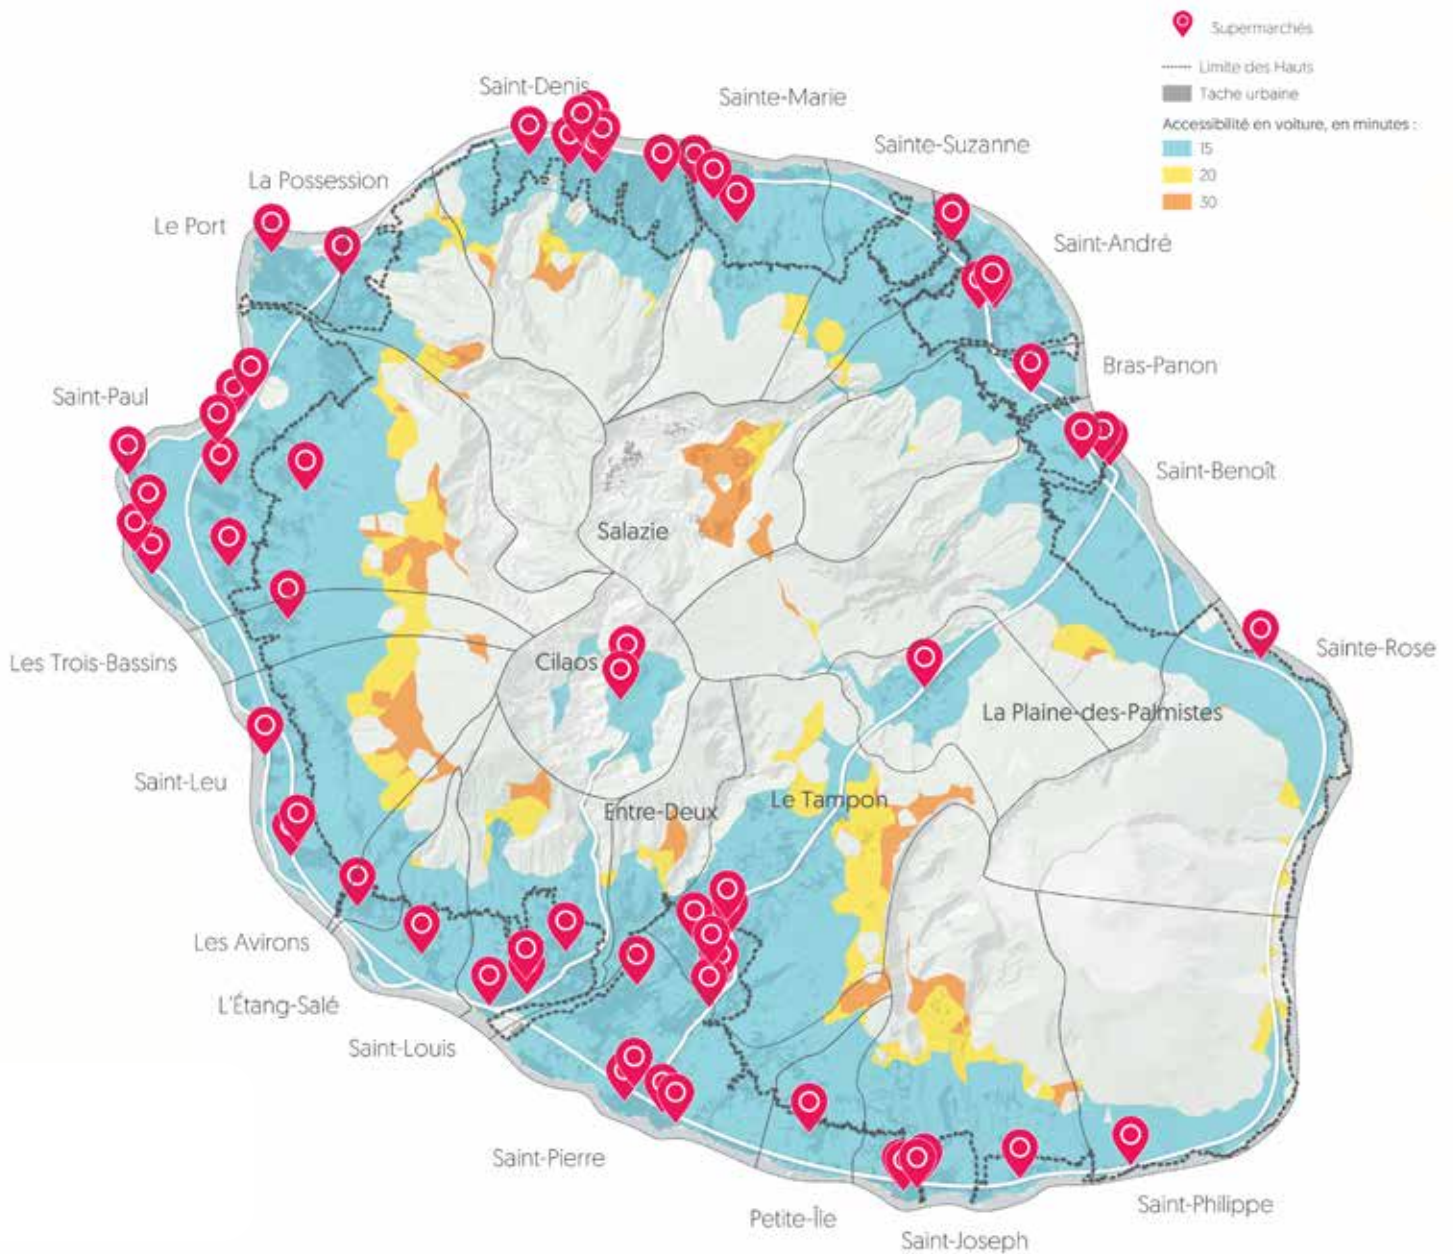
Supermarchés
Limite des Hauts
Tache urbaine
Accessibilité en voiture, en minutes :
15
20
30

Saint-Denis
Sainte-Marie
Sainte-Suzanne
La Possession
Le Port
Saint-André
Bras-Panon
Saint-Paul
Saint-Benoît
Salazie
Sainte-Rose
Les Trois-Bassins
Cilaos
La Plaine-des-Palmistes
Saint-Leu
Entre-Deux
Le Tampon
Les Avirons
L'Étang-Salé
Saint-Louis
Saint-Pierre
Petite-Île
Saint-Joseph
Saint-Philippe